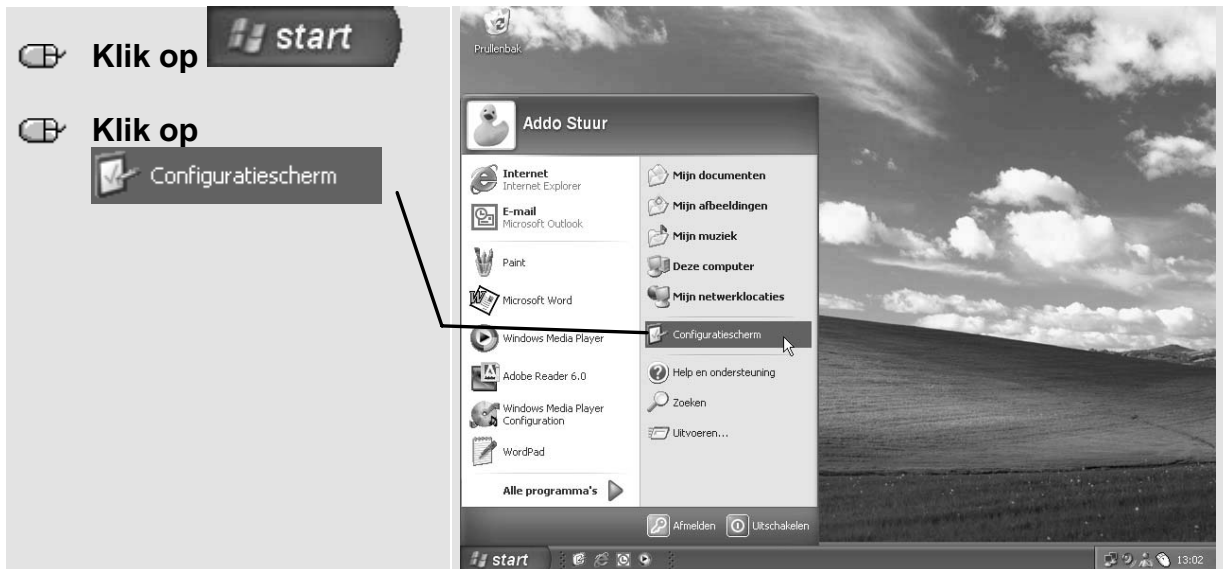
Klik op start

Klik op
Configuratiescherm

Prullenbak

Addo Stuur

Internet
Internet Explorer

E-mail
Microsoft Outlook

Paint

Microsoft Word

Windows Media Player

Adobe Reader 6.0

Windows Media Player Configuration

WordPad

Alle programma's

Mijn documenten

Mijn afbeeldingen

Mijn muziek

Deze computer

Mijn netwerklocaties

Configuratiescherm

Help en ondersteuning

Zoeken

Uitvoeren...

Afmelden

Uitschakelen

start

13:02